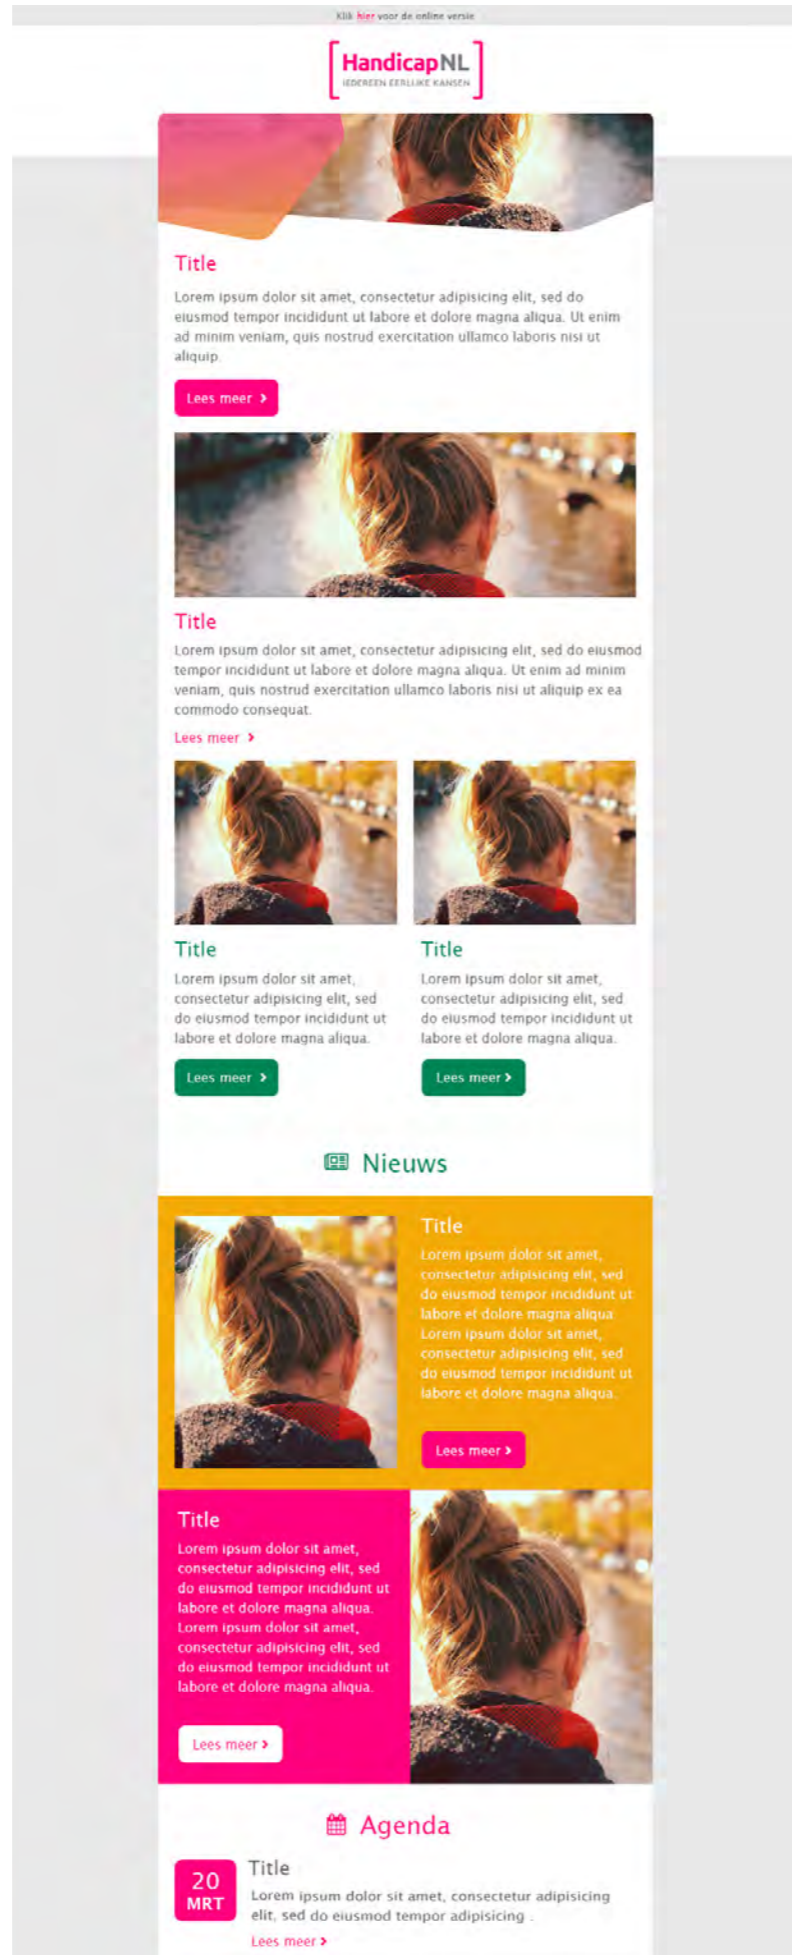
Klik hier voor de online versie

HandicapNL
IEDEREEN EERLIJKE KANSEN

Title

Lorem ipsum dolor sit amet, consectetur adipisicing elit, sed do eiusmod tempor incididunt ut labore et dolore magna aliqua. Ut enim ad minim veniam, quis nostrud exercitation ullamco laboris nisi ut aliquip.

Lees meer ›

Title

Lorem ipsum dolor sit amet, consectetur adipisicing elit, sed do eiusmod tempor incididunt ut labore et dolore magna aliqua. Ut enim ad minim veniam, quis nostrud exercitation ullamco laboris nisi ut aliquip ex ea commodo consequat.

Lees meer ›

Title

Lorem ipsum dolor sit amet, consectetur adipisicing elit, sed do eiusmod tempor incididunt ut labore et dolore magna aliqua.

Lees meer ›

Title

Lorem ipsum dolor sit amet, consectetur adipisicing elit, sed do eiusmod tempor incididunt ut labore et dolore magna aliqua.

Lees meer ›

Nieuws

Title

Lorem ipsum dolor sit amet, consectetur adipisicing elit, sed do eiusmod tempor incididunt ut labore et dolore magna aliqua. Lorem ipsum dolor sit amet, consectetur adipisicing elit, sed do eiusmod tempor incididunt ut labore et dolore magna aliqua.

Lees meer ›

Title

Lorem ipsum dolor sit amet, consectetur adipisicing elit, sed do eiusmod tempor incididunt ut labore et dolore magna aliqua. Lorem ipsum dolor sit amet, consectetur adipisicing elit, sed do eiusmod tempor incididunt ut labore et dolore magna aliqua.

Lees meer ›

Agenda

20
MRT

Title

Lorem ipsum dolor sit amet, consectetur adipisicing elit, sed do eiusmod tempor adipisicing .

Lees meer ›